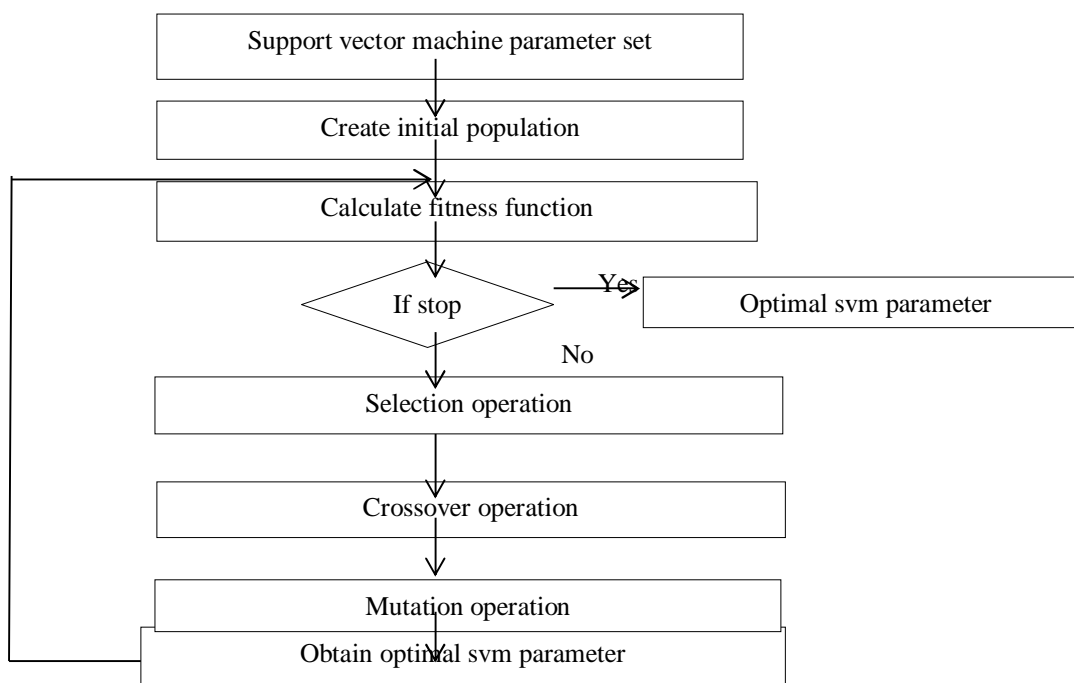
Support vector machine parameter set

Create initial population

Calculate fitness function

If stop

Yes

Optimal svm parameter

No

Selection operation

Crossover operation

Mutation operation

Obtain optimal svm parameter